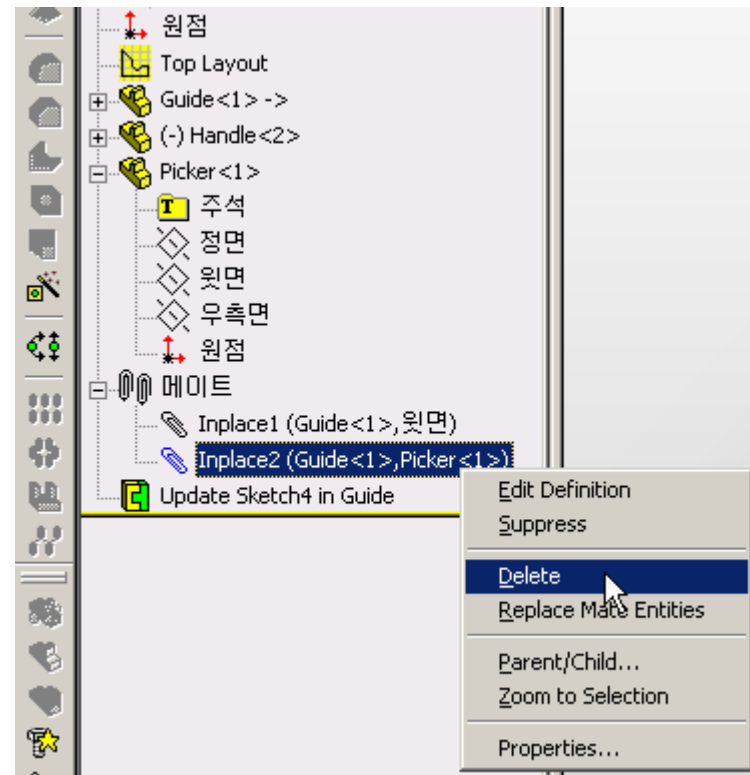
원점
Top Layout
Guide<1> ->
(-) Handle<2>
Picker<1>
주석
정면
윗면
우측면
원점
메이트
Inplace1 (Guide<1>,윗면)
Inplace2 (Guide<1>,Picker<1>)
Update Sketch4 in Guide

Edit Definition
Suppress
Delete
Replace Mate Entities
Parent/Child...
Zoom to Selection
Properties...